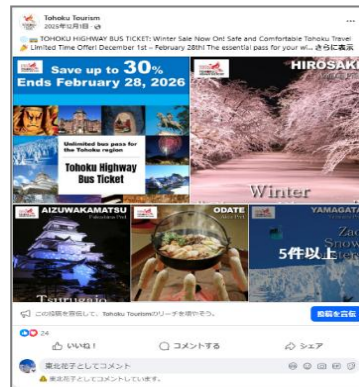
Tohoku Tourism
2025年12月1日 ·
TOHOKU HIGHWAY BUS TICKET: Winter Sale Now On! Safe and Comfortable Tohoku Travel
Limited Time Offer! December 1st – February 28th! The essential pass for your wi... さらに表示

Save up to 30%
Ends February 28, 2026
Unlimited bus pass for the Tohoku region
Tohoku Highway Bus Ticket
HIROSAKI
Winter
AIZUWAKAMATSU
Tsurugajo
ODATE
YAMAGATA
Zao
Snow
5件以上

この投稿を宣伝して、Tohoku Tourismのリーチを増やそう。
投稿を宣伝
24
いいね！
コメントする
シェア
東北花子としてコメント
東北花子としてコメントしています。